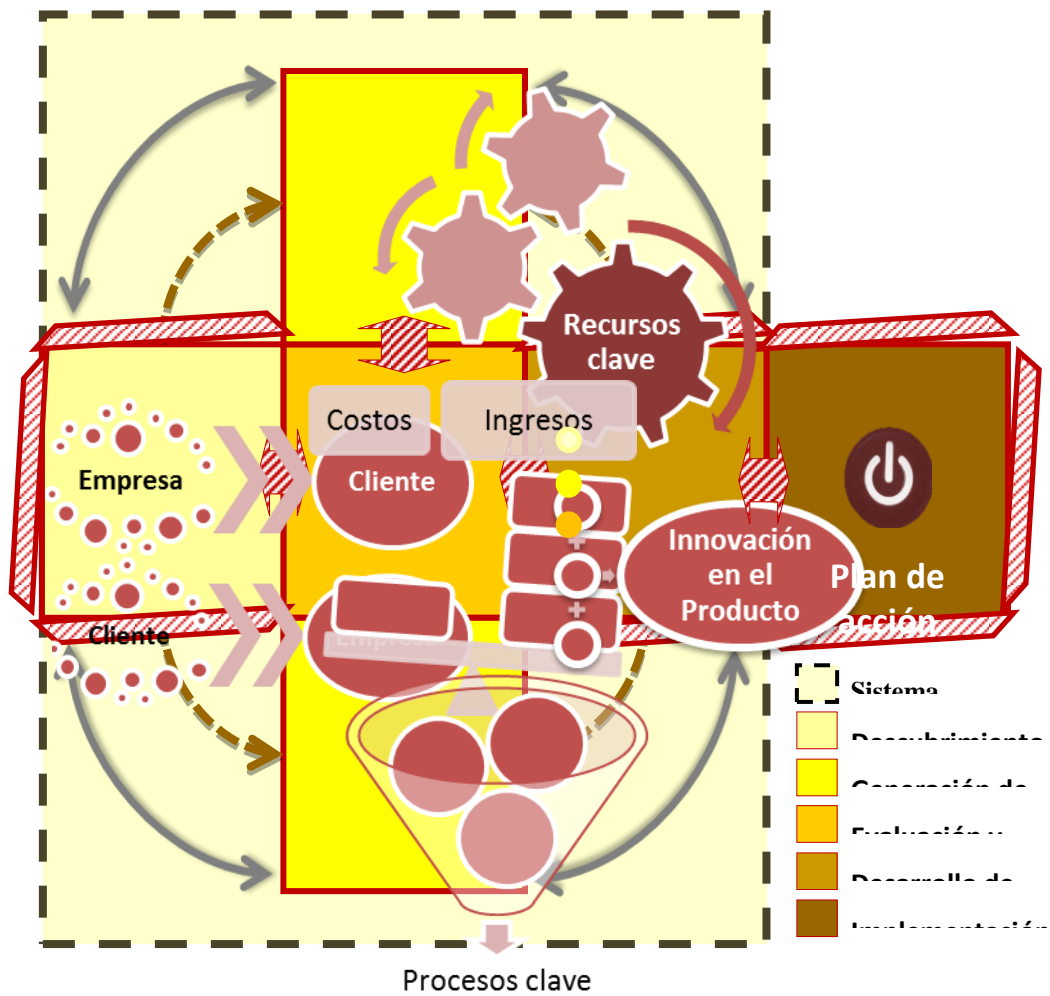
Recursos clave

Costos

Ingresos

Empresa

Cliente

Cliente

Empresa

Innovación en el Producto

Plan de acción

Sistema

Descubrimiento

Generación de

Evaluación y

Desarrollo de

Implementación

Procesos clave